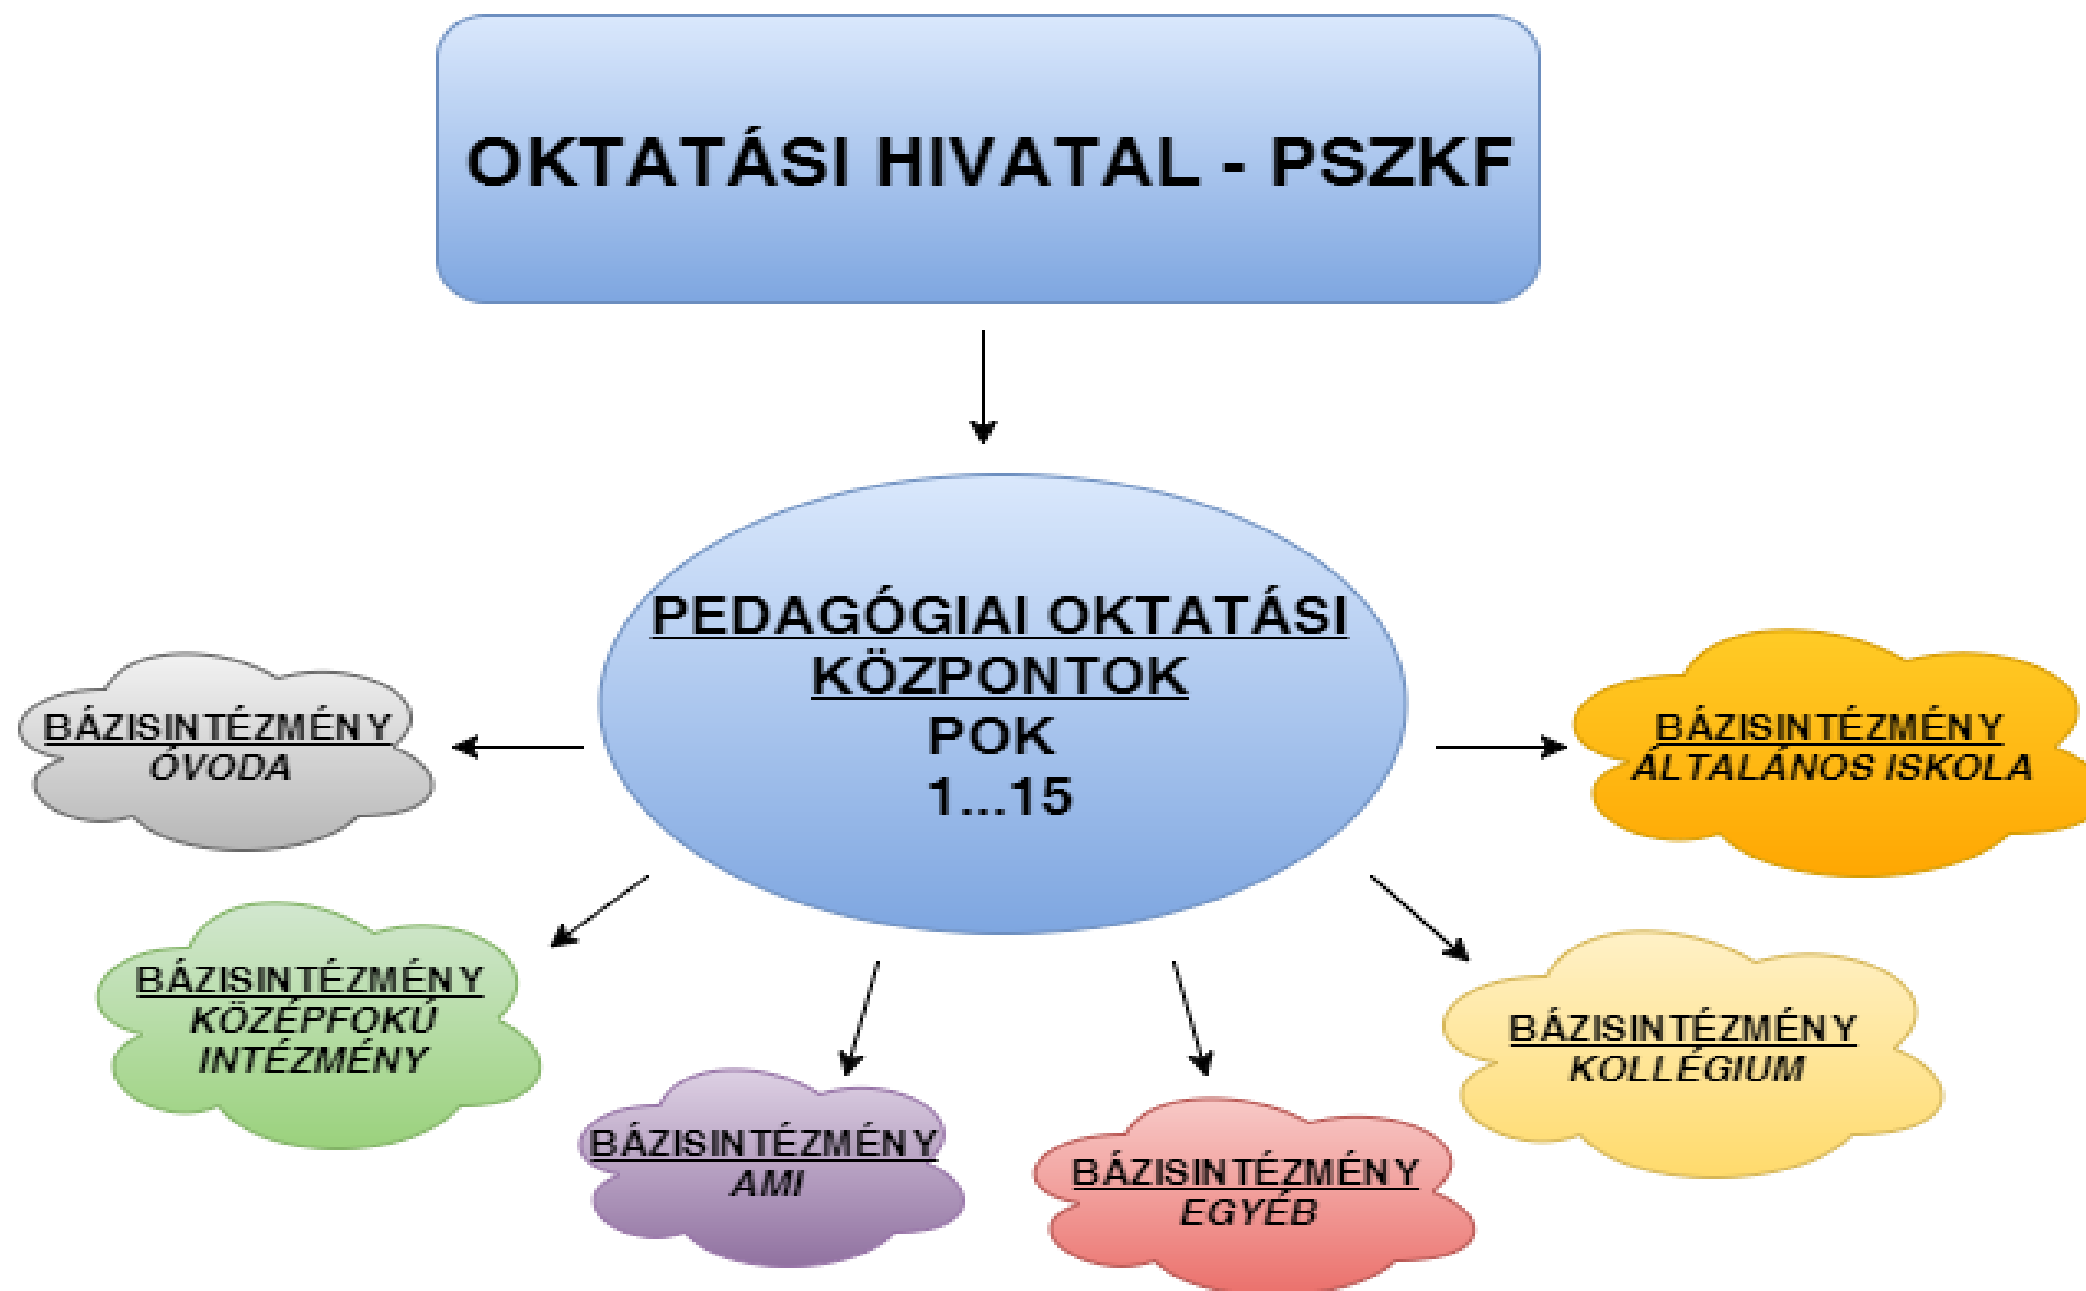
OKTATÁSI HIVATAL - PSZKF

PEDAGÓGIAI OKTATÁSI KÖZPONTOK
POK
1...15

BÁZISINTÉZMÉNY
ÓVODA

BÁZISINTÉZMÉNY
ÁLTALÁNOS ISKOLA

BÁZISINTÉZMÉNY
KÖZÉPFOKÚ INTÉZMÉNY

BÁZISINTÉZMÉNY
AMI

BÁZISINTÉZMÉNY
EGYÉB

BÁZISINTÉZMÉNY
KOLLÉGIUM